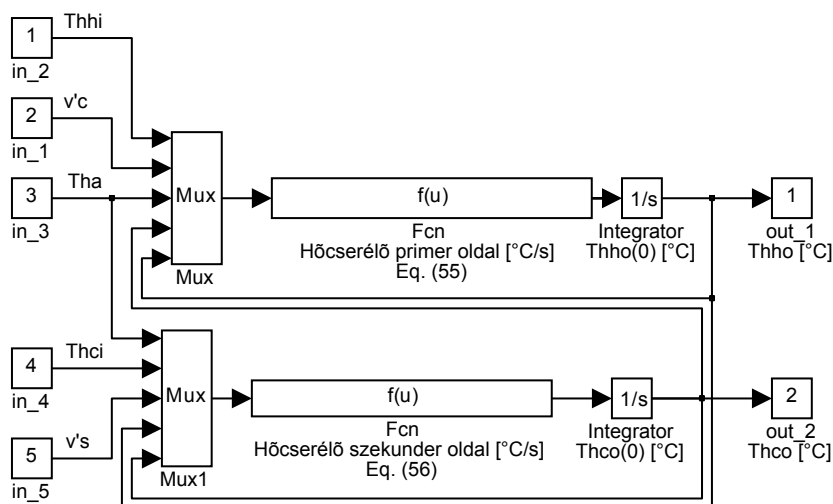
1
in_2
Thhi

2
in_1
v'c

3
in_3
Tha

Mux
Mux

f(u)
Fcn
Hõcserélõ primer oldal [°C/s]
Eq. (55)

1/s
Integrator
Thho(0) [°C]

1
out_1
Thho [°C]

4
in_4
Thci

5
in_5
v's

Mux
Mux1

f(u)
Fcn
Hõcserélõ szekunder oldal [°C/s]
Eq. (56)

1/s
Integrator
Thco(0) [°C]

2
out_2
Thco [°C]